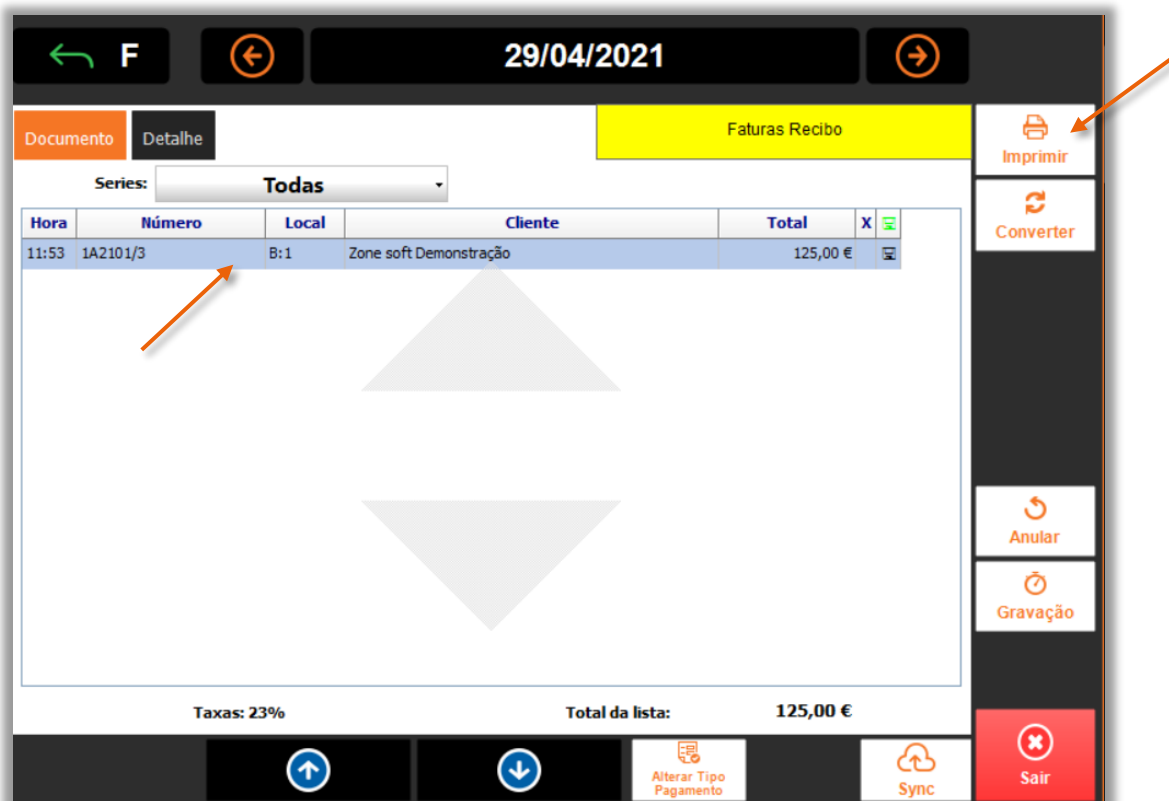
F

29/04/2021

Documento

Detalhe

Faturas Recibo

Imprimir

Converter

Series: Todas

| Hora | Número | Local | Cliente | Total | X |  |
|---|---|---|---|---|---|---|
| 11:53 | 1A2101/3 | B:1 | Zone soft Demonstração | 125,00 € |  |  |

Anular

Gravação

Taxas: 23%

Total da lista: 125,00 €

Alterar Tipo Pagamento

Sync

Sair